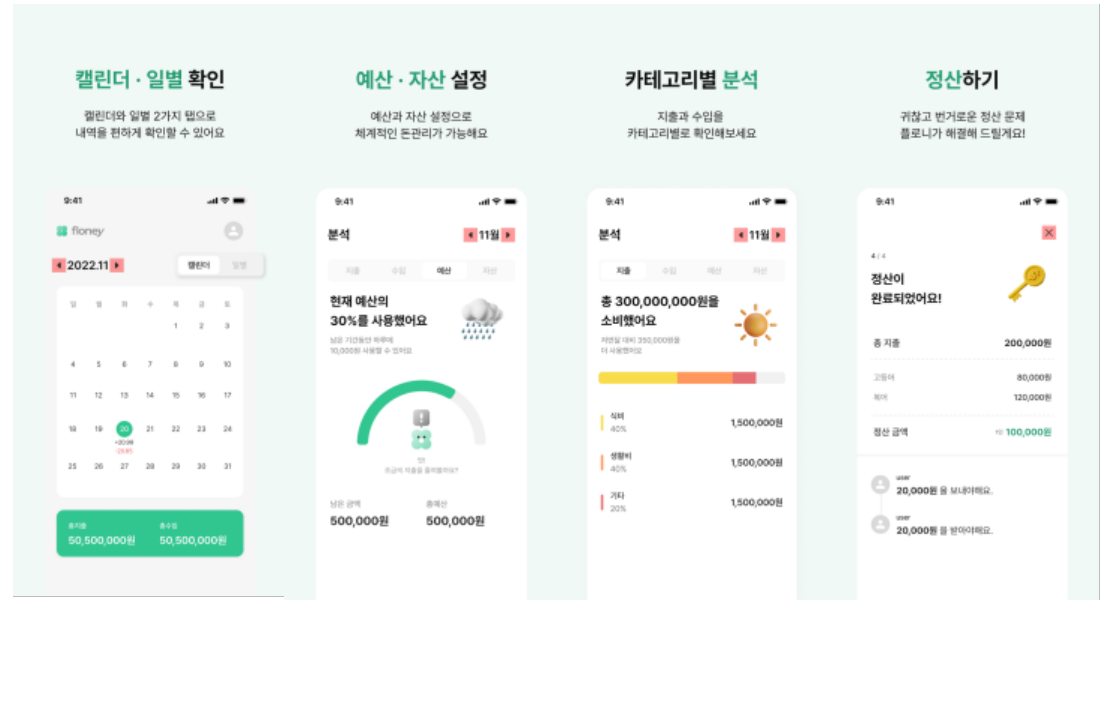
캘린더 · 일별 확인

캘린더와 일별 2가지 탭으로 내역을 편하게 확인할 수 있어요

9:41

floney

2022.11

캘린더 일별

| 일 | 월 | 화 | 수 | 목 | 금 | 토 |
|---|---|---|---|---|---|---|
| | | | | 1 | 2 | 3 |
| 4 | 5 | 6 | 7 | 8 | 9 | 10 |
| 11 | 12 | 13 | 14 | 15 | 16 | 17 |
| 18 | 19 | 20 | 21 | 22 | 23 | 24 |
| 25 | 26 | 27 | 28 | 29 | 30 | 31 |

총지출 50,500,000원

총수입 50,500,000원

예산 · 자산 설정

예산과 자산 설정으로 체계적인 돈관리가 가능해요

9:41

분석

11월

지출 수입 예산 자산

현재 예산의 30%를 사용했어요

남은 기간동안 하루에 10,000원 사용할 수 있어요

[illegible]

남은 금액 500,000원

총예산 500,000원

카테고리별 분석

지출과 수입을 카테고리별로 확인해보세요

9:41

분석

11월

지출 수입 예산 자산

총 300,000,000원을 소비했어요

지난달 대비 350,000원을 더 사용했어요

식비 40% 1,500,000원

생활비 40% 1,500,000원

기타 20% 1,500,000원

정산하기

귀찮고 번거로운 정산 문제 플로니가 해결해 드릴게요!

9:41

4 / 4

정산이 완료되었어요!

총 지출 200,000원

고등어 80,000원

케이 120,000원

정산 금액 ₩ 100,000원

user 20,000원 을 보내야해요.

user 20,000원 을 받아야해요.